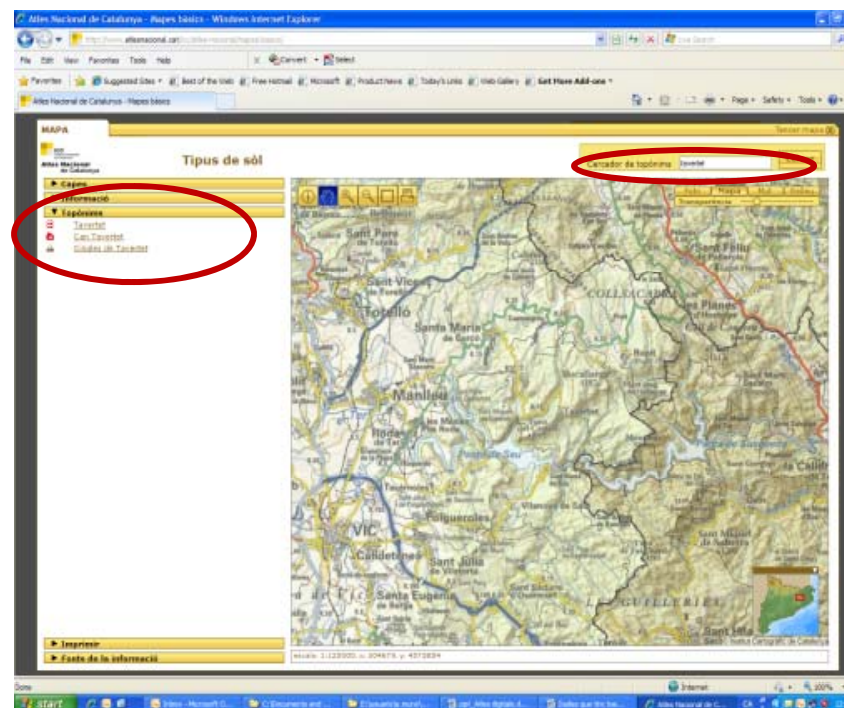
Atles Nacional de Catalunya - Mapes bàsics - Windows Internet Explorer

File Edit View Favorites Tools Help

Convert Select

Favorites Suggested Sites Best of the Web Free Hotmail Microsoft Product News Today's Links Web Gallery Get More Add-ons

Atles Nacional de Catalunya - Mapes bàsics

Page Safety Tools

MAPA

Tancar mapa

Atles Nacional de Catalunya

Tipus de sòl

Cercador de topònims Tavertet

Capes

Informació

Topònims

Tavertet

Can Tavertet

Cingles de Tavertet

Relleu Mapa Mut Arbitraris

Transparència

Sant Pere de Torelló

Sant Vicenç

Torelló

Santa Maria de Corcó

Manlleu

Collsacabra

Les Planes

Sant Feliu

Pantà de Sau

Folgueroles

Vic

Calldetenes

Sant Julià de Vilatorta

Santa Eugènia de Berga

Guilleries

Sant Sadurní d'Osormort

Sant Miquel de Sobrerroca

Institut Cartogràfic de Catalunya

Imprimir

Fonts de la informació

escala 1:120000 x: 304675 y: 4572834

Done

Internet

100%

start

Inbox - Microsoft O...

C:\Documents and ...

C:\usuaris\a moral...

carl Atles digitals d...

Dades que tro bas...

Atles Nacional de C...

CA